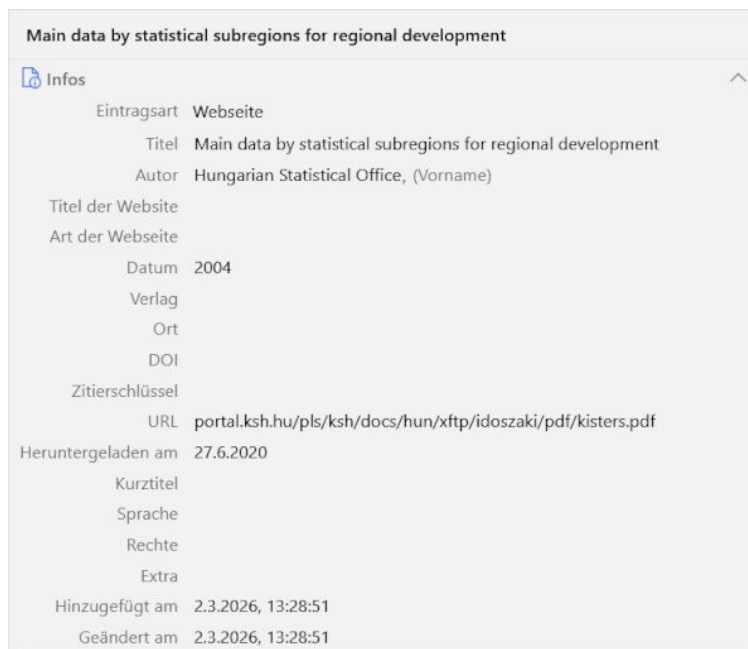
Main data by statistical subregions for regional development

Infos

| | |
|---|---|
| Eintragsart | Webseite |
| Titel | Main data by statistical subregions for regional development |
| Autor | Hungarian Statistical Office, (Vorname) |
| Titel der Website | |
| Art der Webseite | |
| Datum | 2004 |
| Verlag | |
| Ort | |
| DOI | |
| Zitierschlüssel | |
| URL | portal.ksh.hu/pls/ksh/docs/hun/xftp/idoszaki/pdf/kisters.pdf |
| Heruntergeladen am | 27.6.2020 |
| Kurztitel | |
| Sprache | |
| Rechte | |
| Extra | |
| Hinzugefügt am | 2.3.2026, 13:28:51 |
| Geändert am | 2.3.2026, 13:28:51 |